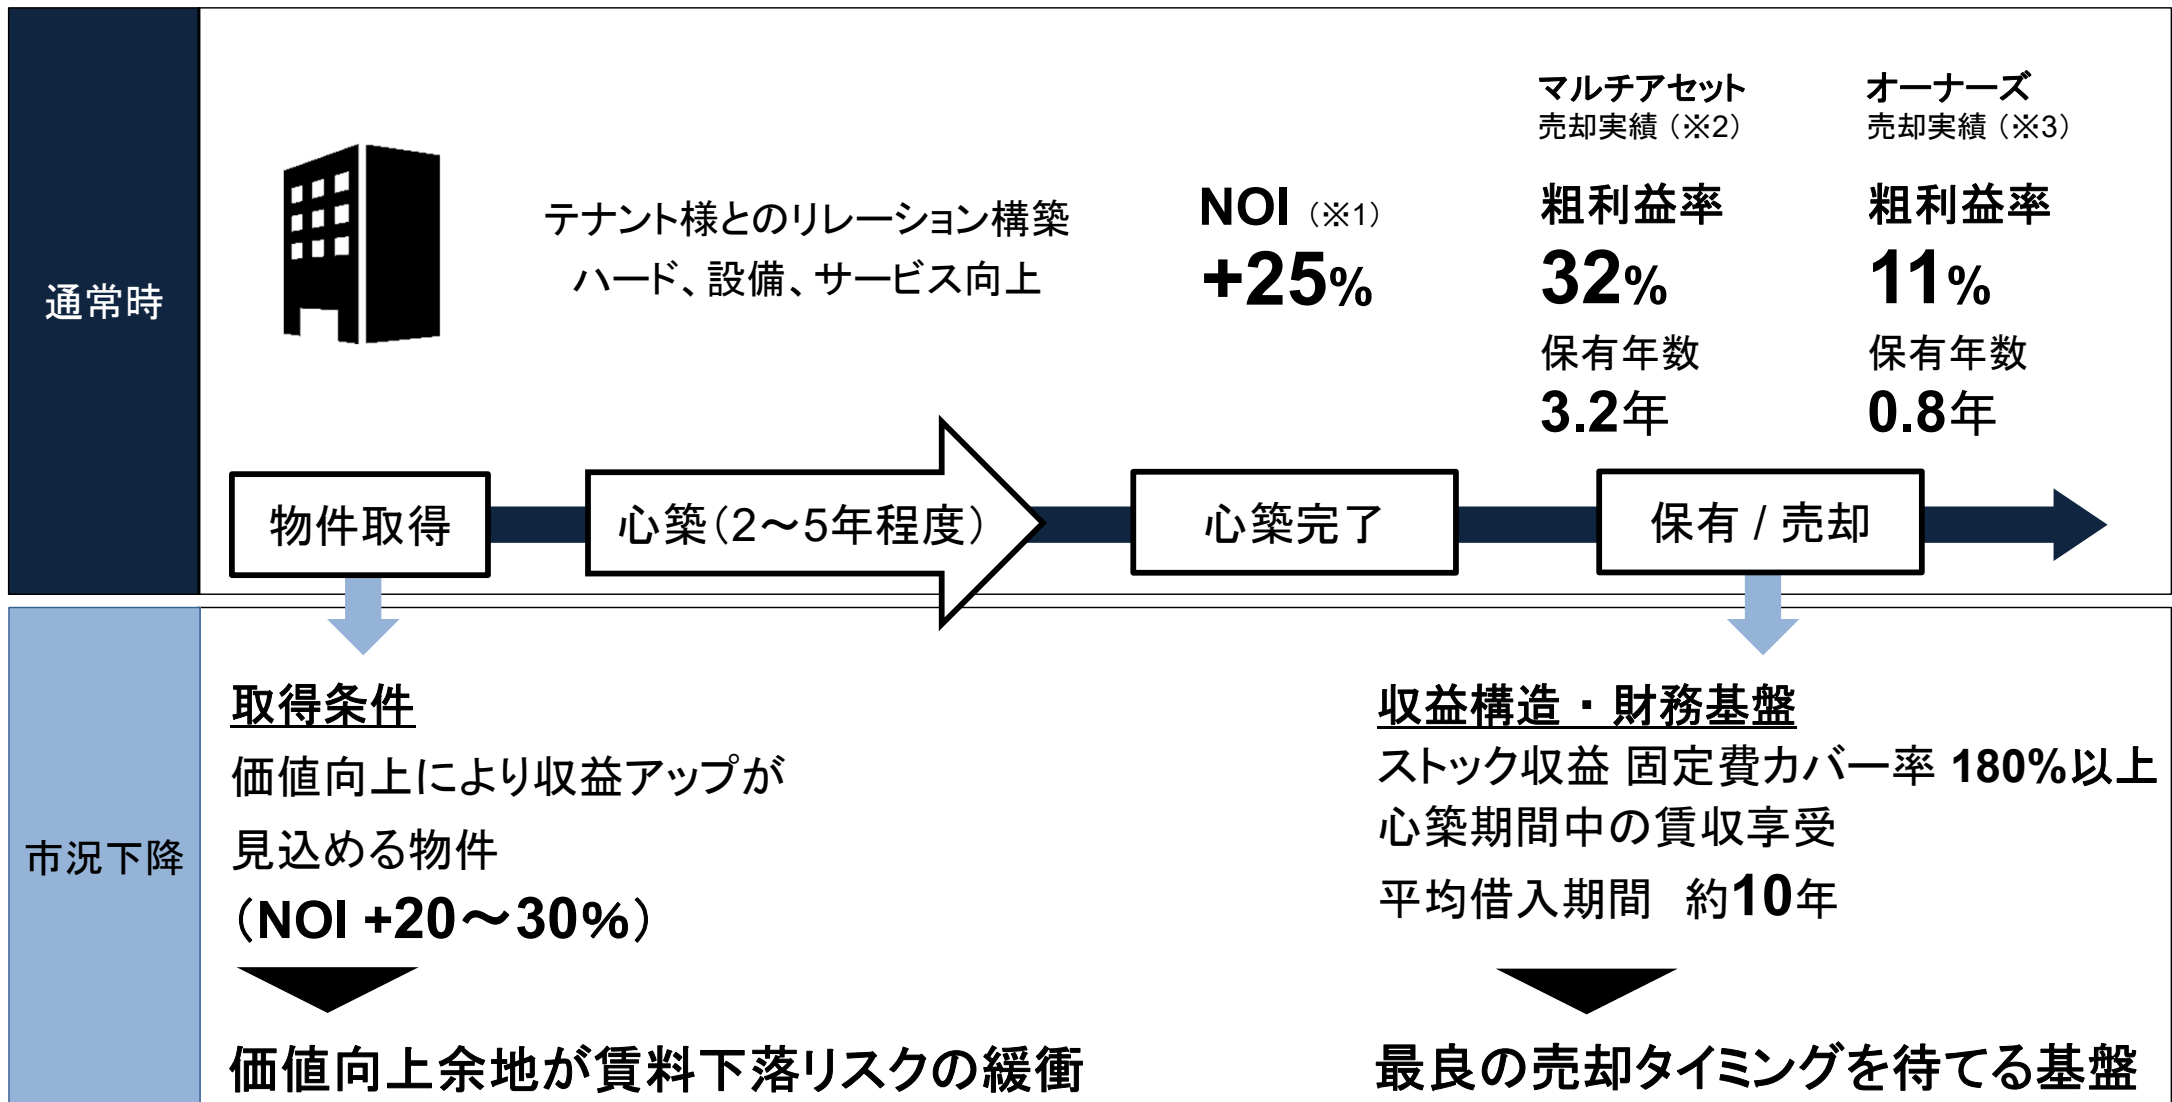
通常時

テナント様とのリレーション構築
ハード、設備、サービス向上

NOI（※1）
+25%

マルチアセット
売却実績（※2）
粗利益率
32%
保有年数
3.2年

オーナーズ
売却実績（※3）
粗利益率
11%
保有年数
0.8年

物件取得
心築（2～5年程度）
心築完了
保有 / 売却

市況下降

取得条件
価値向上により収益アップが見込める物件
（NOI +20～30%）

価値向上余地が賃料下落リスクの緩衝

収益構造・財務基盤
ストック収益 固定費カバー率 180%以上
心築期間中の賃収享受
平均借入期間 約10年

最良の売却タイミングを待てる基盤